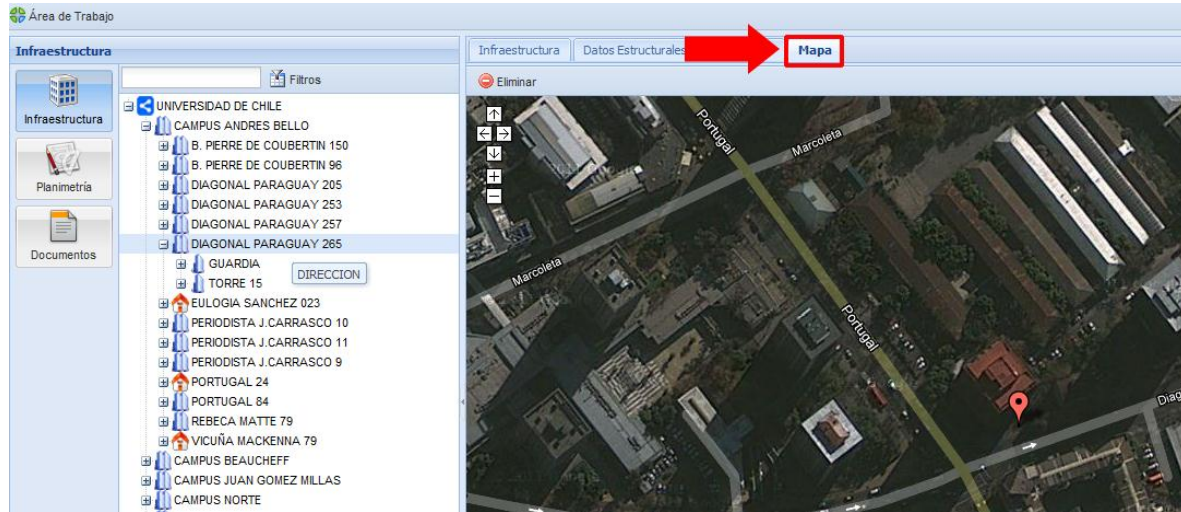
Área de Trabajo

Infraestructura

Infraestructura

Planimetría

Documentos

Filtros

UNIVERSIDAD DE CHILE
CAMPUS ANDRES BELLO
B. PIERRE DE COUBERTIN 150
B. PIERRE DE COUBERTIN 96
DIAGONAL PARAGUAY 205
DIAGONAL PARAGUAY 253
DIAGONAL PARAGUAY 257
DIAGONAL PARAGUAY 265
GUARDIA
TORRE 15
DIRECCION
EULOGIA SANCHEZ 023
PERIODISTA J.CARRASCO 10
PERIODISTA J.CARRASCO 11
PERIODISTA J.CARRASCO 9
PORTUGAL 24
PORTUGAL 84
REBECA MATTE 79
VICUÑA MACKENNA 79
CAMPUS BEAUCHEFF
CAMPUS JUAN GOMEZ MILLAS
CAMPUS NORTE

Infraestructura | Datos Estructurales | Mapa

Eliminar

Portugal
Marcoleta
Marcoleta
Portugal
Diag